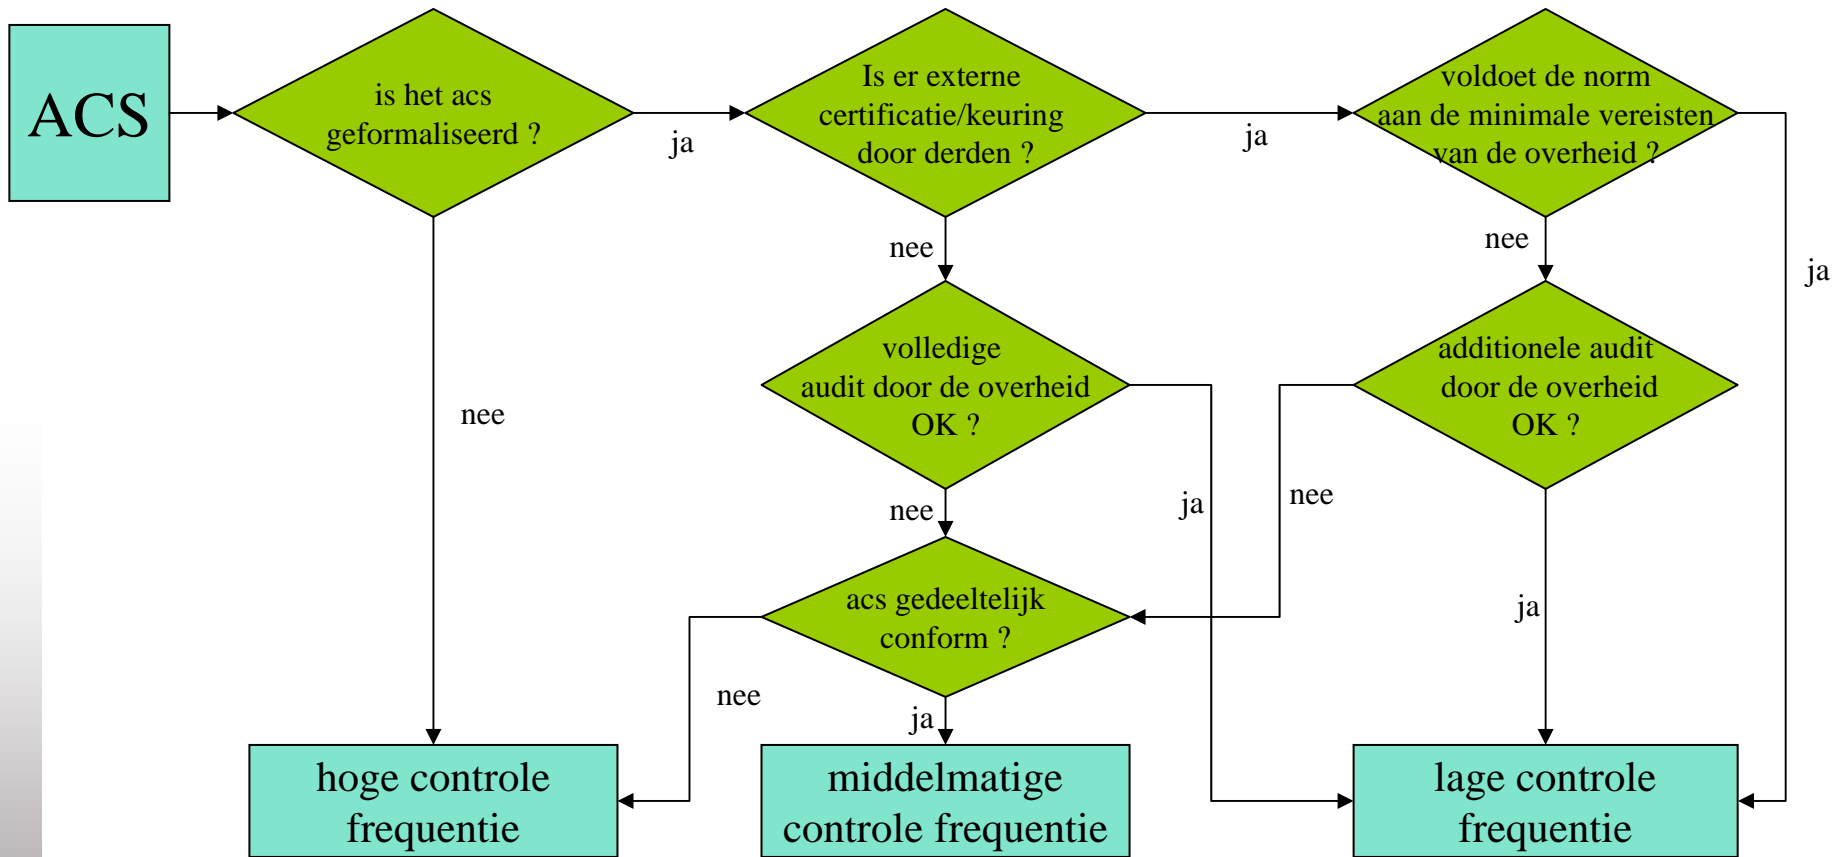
ACS

is het acs geformaliseerd ?

ja

Is er externe certificatie/keuring door derden ?

ja

voldoet de norm aan de minimale vereisten van de overheid ?

nee

nee

ja

nee

volledige audit door de overheid OK ?

additionele audit door de overheid OK ?

nee

ja

nee

ja

acs gedeeltelijk conform ?

nee

ja

hoge controle frequentie

middelmatige controle frequentie

lage controle frequentie